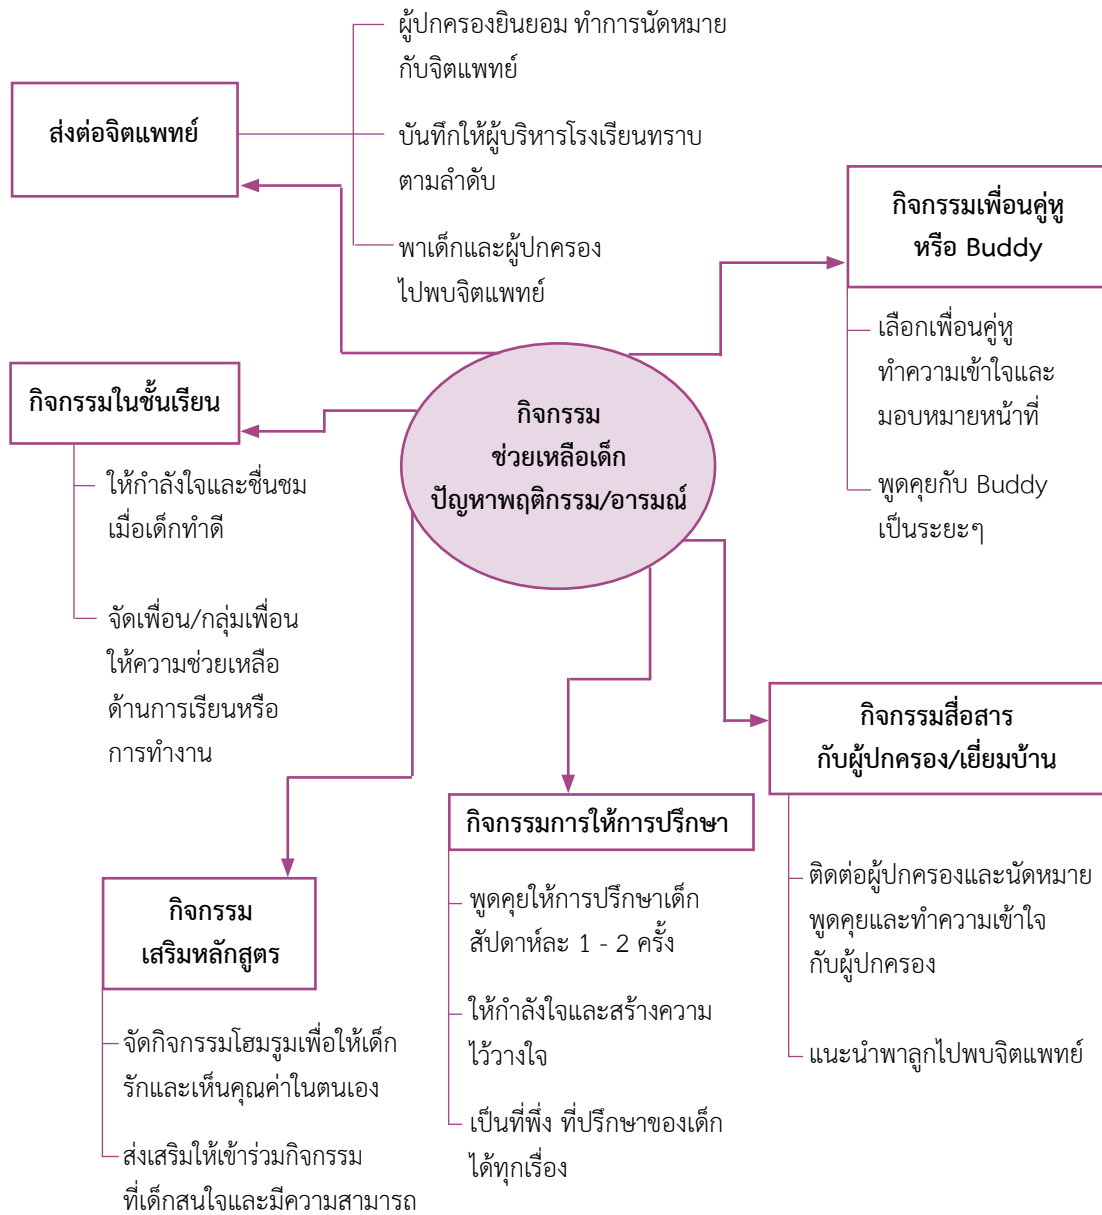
ผู้ปกครองยินยอม ทำการนัดหมายกับจิตแพทย์

ส่งต่อจิตแพทย์

บันทึกให้ผู้บริหารโรงเรียนทราบตามลำดับ

พาเด็กและผู้ปกครองไปพบจิตแพทย์

กิจกรรมเพื่อนคู่หู หรือ Buddy

เลือกเพื่อนคู่หู ทำความเข้าใจและมอบหมายหน้าที่

พูดคุยกับ Buddy เป็นระยะๆ

กิจกรรมในชั้นเรียน

ให้กำลังใจและชื่นชมเมื่อเด็กทำดี

จัดเพื่อน/กลุ่มเพื่อน ให้ความช่วยเหลือด้านการเรียนหรือการทำงาน

กิจกรรม ช่วยเหลือเด็ก ปัญหาพฤติกรรม/อารมณ์

กิจกรรมสื่อสารกับผู้ปกครอง/เยี่ยมบ้าน

ติดต่อผู้ปกครองและนัดหมาย พูดคุยและทำความเข้าใจกับผู้ปกครอง

แนะนำพาลูกไปพบจิตแพทย์

กิจกรรมการให้การปรึกษา

พูดคุยให้การปรึกษาเด็ก สัปดาห์ละ 1 - 2 ครั้ง

ให้กำลังใจและสร้างความไว้วางใจ

เป็นที่พึ่ง ที่ปรึกษาของเด็กได้ทุกเรื่อง

กิจกรรม เสริมหลักสูตร

จัดกิจกรรมโฮมรูมเพื่อให้เด็กรักและเห็นคุณค่าในตนเอง

ส่งเสริมให้เข้าร่วมกิจกรรมที่เด็กสนใจและมีความสามารถ